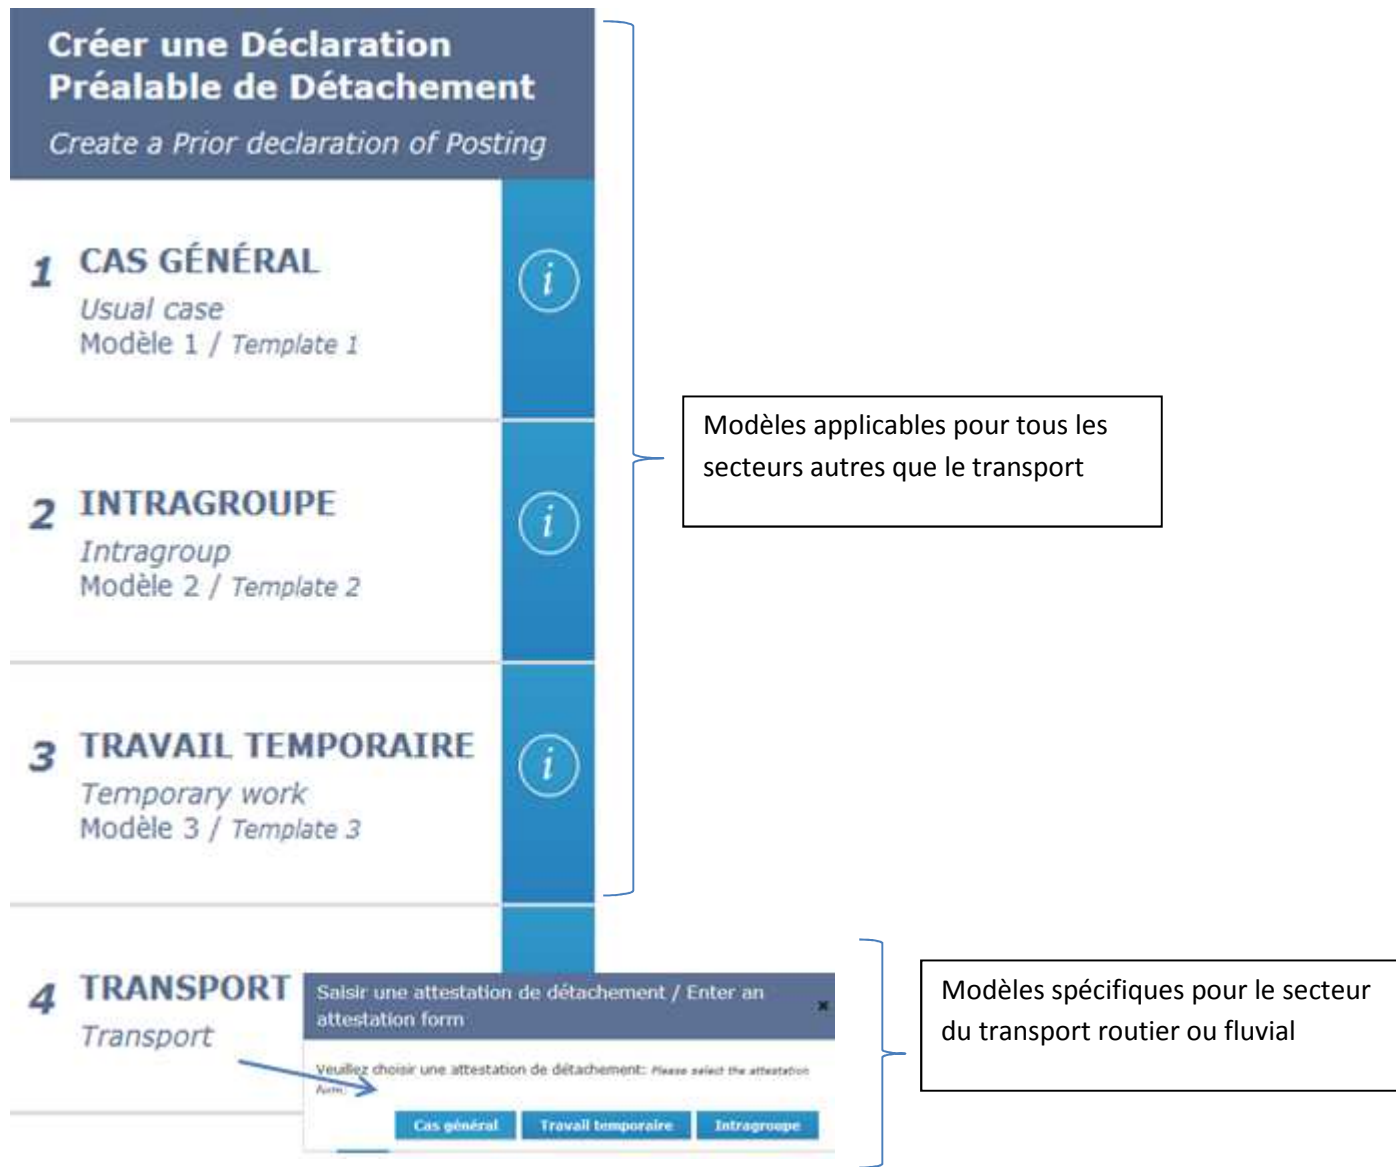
Créer une Déclaration Préalable de Détachement

Create a Prior declaration of Posting

1 CAS GÉNÉRAL
Usual case
Modèle 1 / Template 1

2 INTRAGROUPE
Intragroup
Modèle 2 / Template 2

3 TRAVAIL TEMPORAIRE
Temporary work
Modèle 3 / Template 3

4 TRANSPORT
Transport

Modèles applicables pour tous les secteurs autres que le transport

Saisir une attestation de détachement / Enter an attestation form

×

Veuillez choisir une attestation de détachement: Please select the attestation form:

Cas général

Travail temporaire

Intragroupe

Modèles spécifiques pour le secteur du transport routier ou fluvial